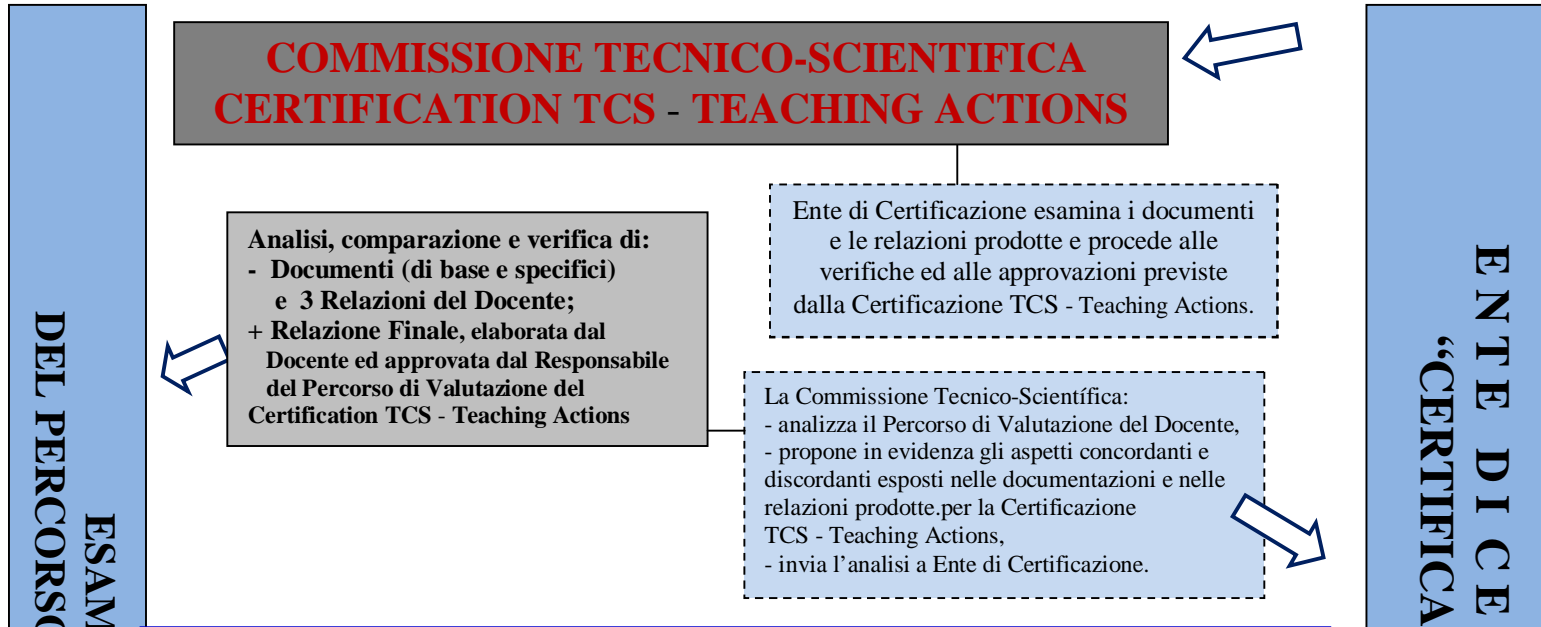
ESAM
DEL PERCORSO

COMMISSIONE TECNICO-SCIENTIFICA
CERTIFICATION TCS - TEACHING ACTIONS

Ente di Certificazione esamina i documenti e le relazioni prodotte e procede alle verifiche ed alle approvazioni previste dalla Certificazione TCS - Teaching Actions.

Analisi, comparazione e verifica di:
- Documenti (di base e specifici) e 3 Relazioni del Docente;
+ Relazione Finale, elaborata dal Docente ed approvata dal Responsabile del Percorso di Valutazione del Certification TCS - Teaching Actions

La Commissione Tecnico-Scientífica:
- analizza il Percorso di Valutazione del Docente,
- propone in evidenza gli aspetti concordanti e discordanti esposti nelle documentazioni e nelle relazioni prodotte.per la Certificazione TCS - Teaching Actions,
- invia l'analisi a Ente di Certificazione.

ENTE DI CE
"CERTIFICA